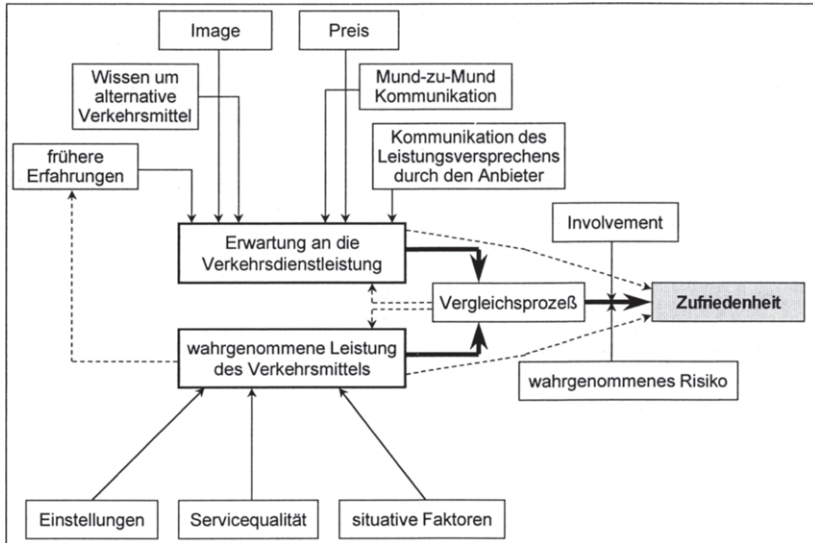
Image

Preis

Wissen um alternative Verkehrsmittel

Mund-zu-Mund Kommunikation

frühere Erfahrungen

Kommunikation des Leistungsversprechens durch den Anbieter

Involvement

Erwartung an die Verkehrsdienstleistung

Vergleichsprozeß

Zufriedenheit

wahrgenommene Leistung des Verkehrsmittels

wahrgenommenes Risiko

Einstellungen

Servicequalität

situative Faktoren